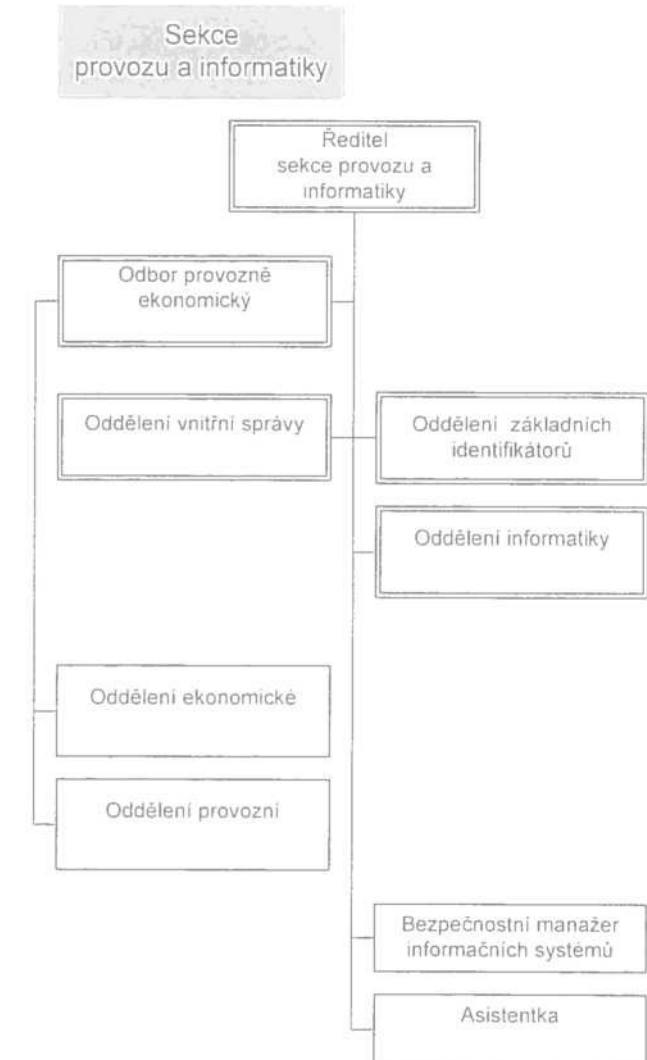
Sekce provozu a informatiky

Ředitel sekce provozu a informatiky

Odbor provozně ekonomický

Oddělení vnitřní správy

Oddělení základních identifikátorů

Oddělení informatiky

Oddělení ekonomické

Oddělení provozní

Bezpečnostní manažer informačních systémů

Asistentka